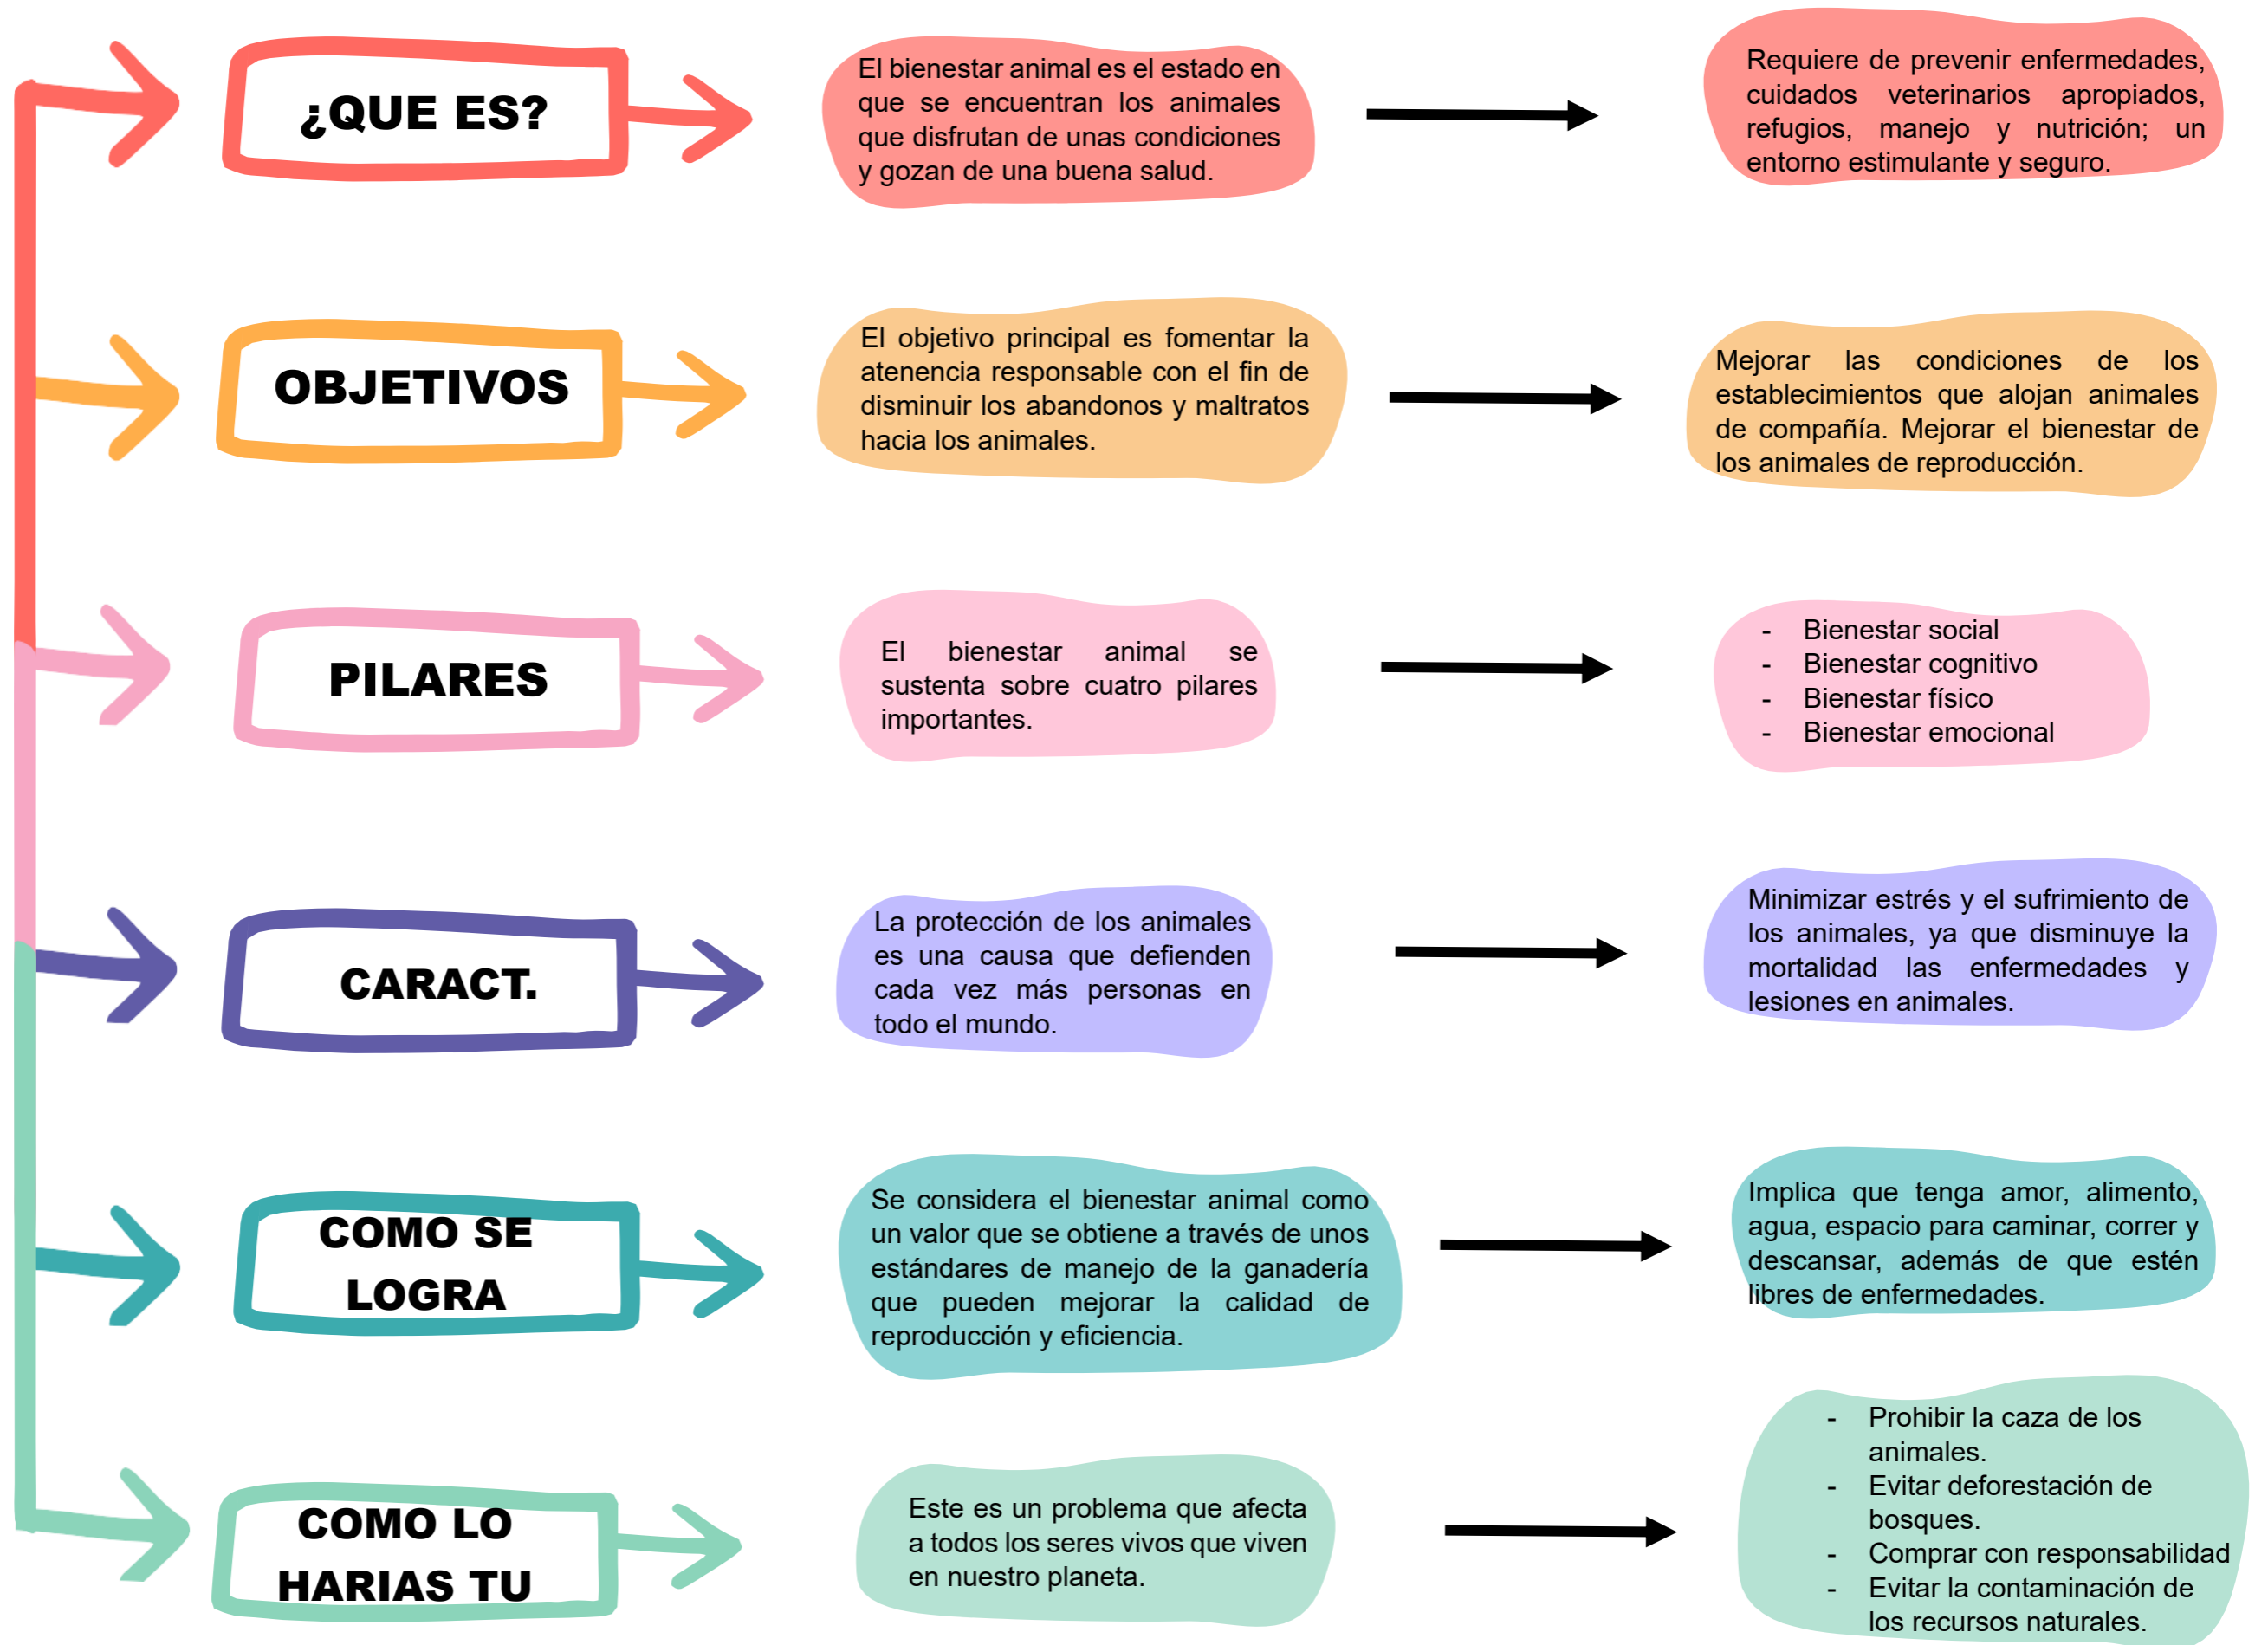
¿QUE ES?

El bienestar animal es el estado en que se encuentran los animales que disfrutan de unas condiciones y gozan de una buena salud.

Requiere de prevenir enfermedades, cuidados veterinarios apropiados, refugios, manejo y nutrición; un entorno estimulante y seguro.

OBJETIVOS

El objetivo principal es fomentar la atenencia responsable con el fin de disminuir los abandonos y maltratos hacia los animales.

Mejorar las condiciones de los establecimientos que alojan animales de compañía. Mejorar el bienestar de los animales de reproducción.

PILARES

El bienestar animal se sustenta sobre cuatro pilares importantes.

- Bienestar social
- Bienestar cognitivo
- Bienestar físico
- Bienestar emocional

CARACT.

La protección de los animales es una causa que defienden cada vez más personas en todo el mundo.

Minimizar estrés y el sufrimiento de los animales, ya que disminuye la mortalidad las enfermedades y lesiones en animales.

COMO SE LOGRA

Se considera el bienestar animal como un valor que se obtiene a través de unos estándares de manejo de la ganadería que pueden mejorar la calidad de reproducción y eficiencia.

Implica que tenga amor, alimento, agua, espacio para caminar, correr y descansar, además de que estén libres de enfermedades.

COMO LO HARIAS TU

Este es un problema que afecta a todos los seres vivos que viven en nuestro planeta.

- Prohibir la caza de los animales.
- Evitar deforestación de bosques.
- Comprar con responsabilidad
- Evitar la contaminación de los recursos naturales.